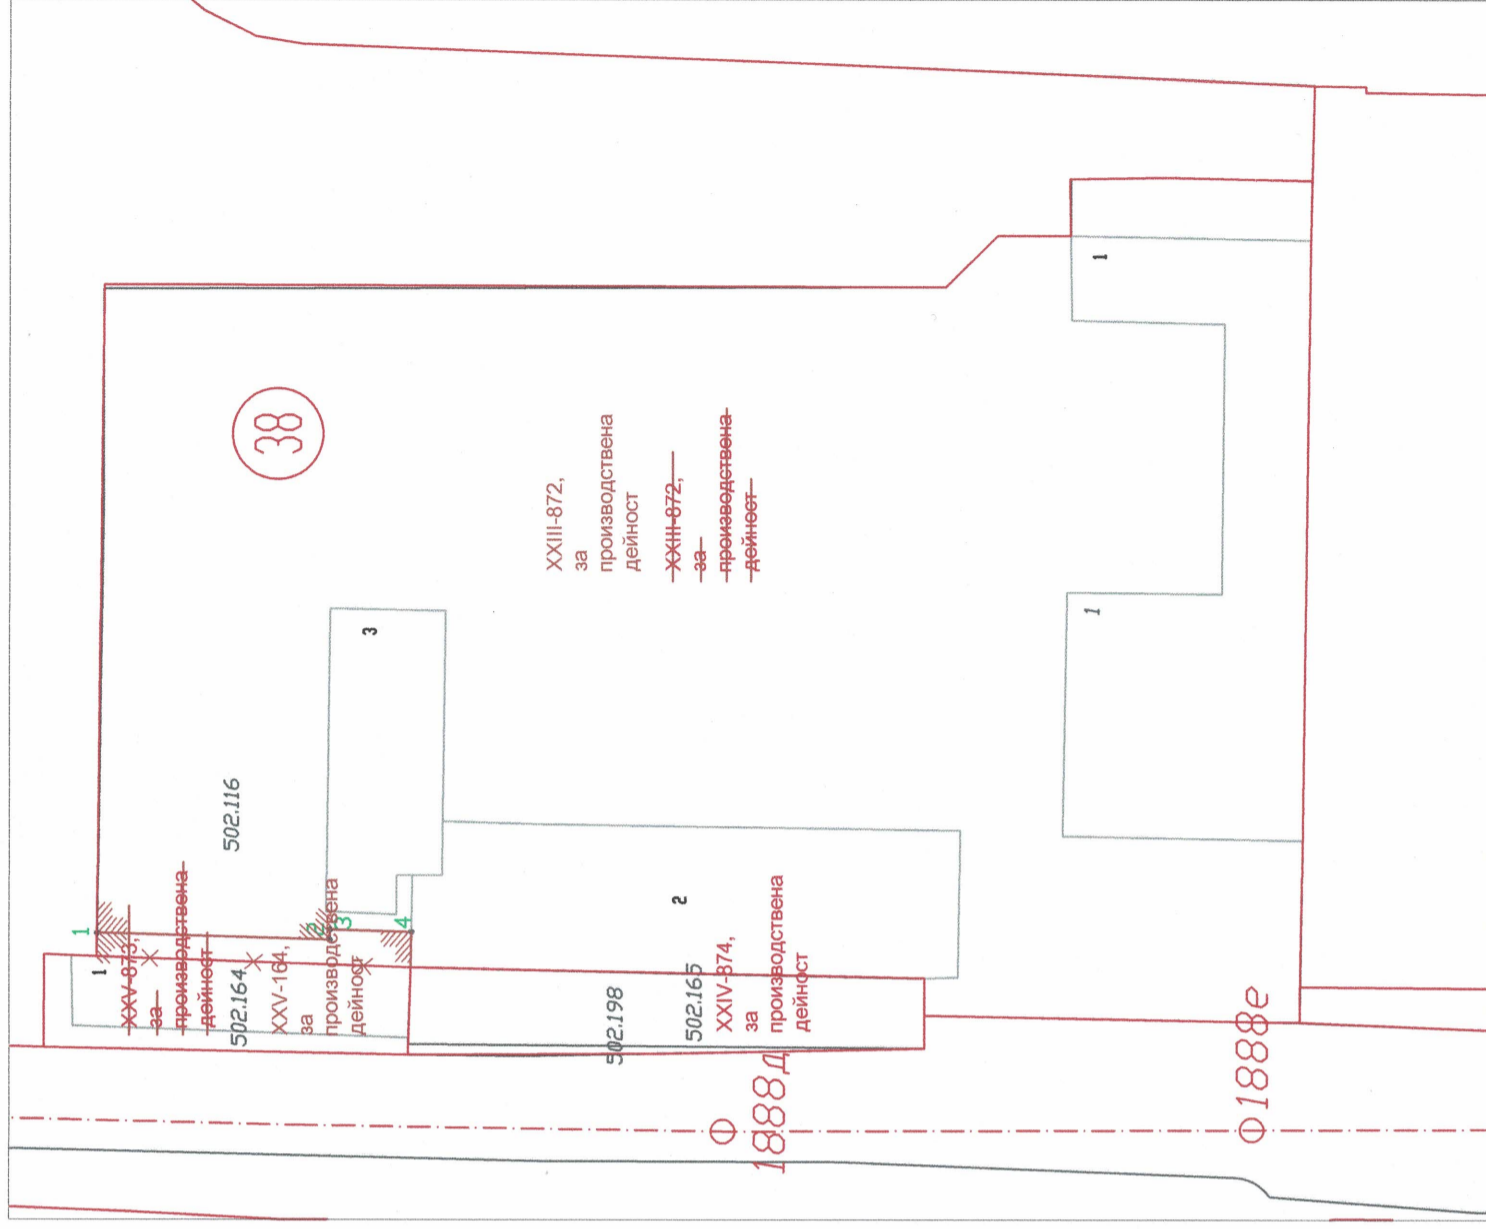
38

XXII-872, за производствена дейност

XXII-872, за производствена дейност

1

1

3

502.116

2

1

XXV-873, за производствена дейност

502.164

XXV-164, за производствена дейност

1

2

3

4

502.198

502.165

XXIV-874, за производствена дейност

Ф 1888д

Ф 1888е